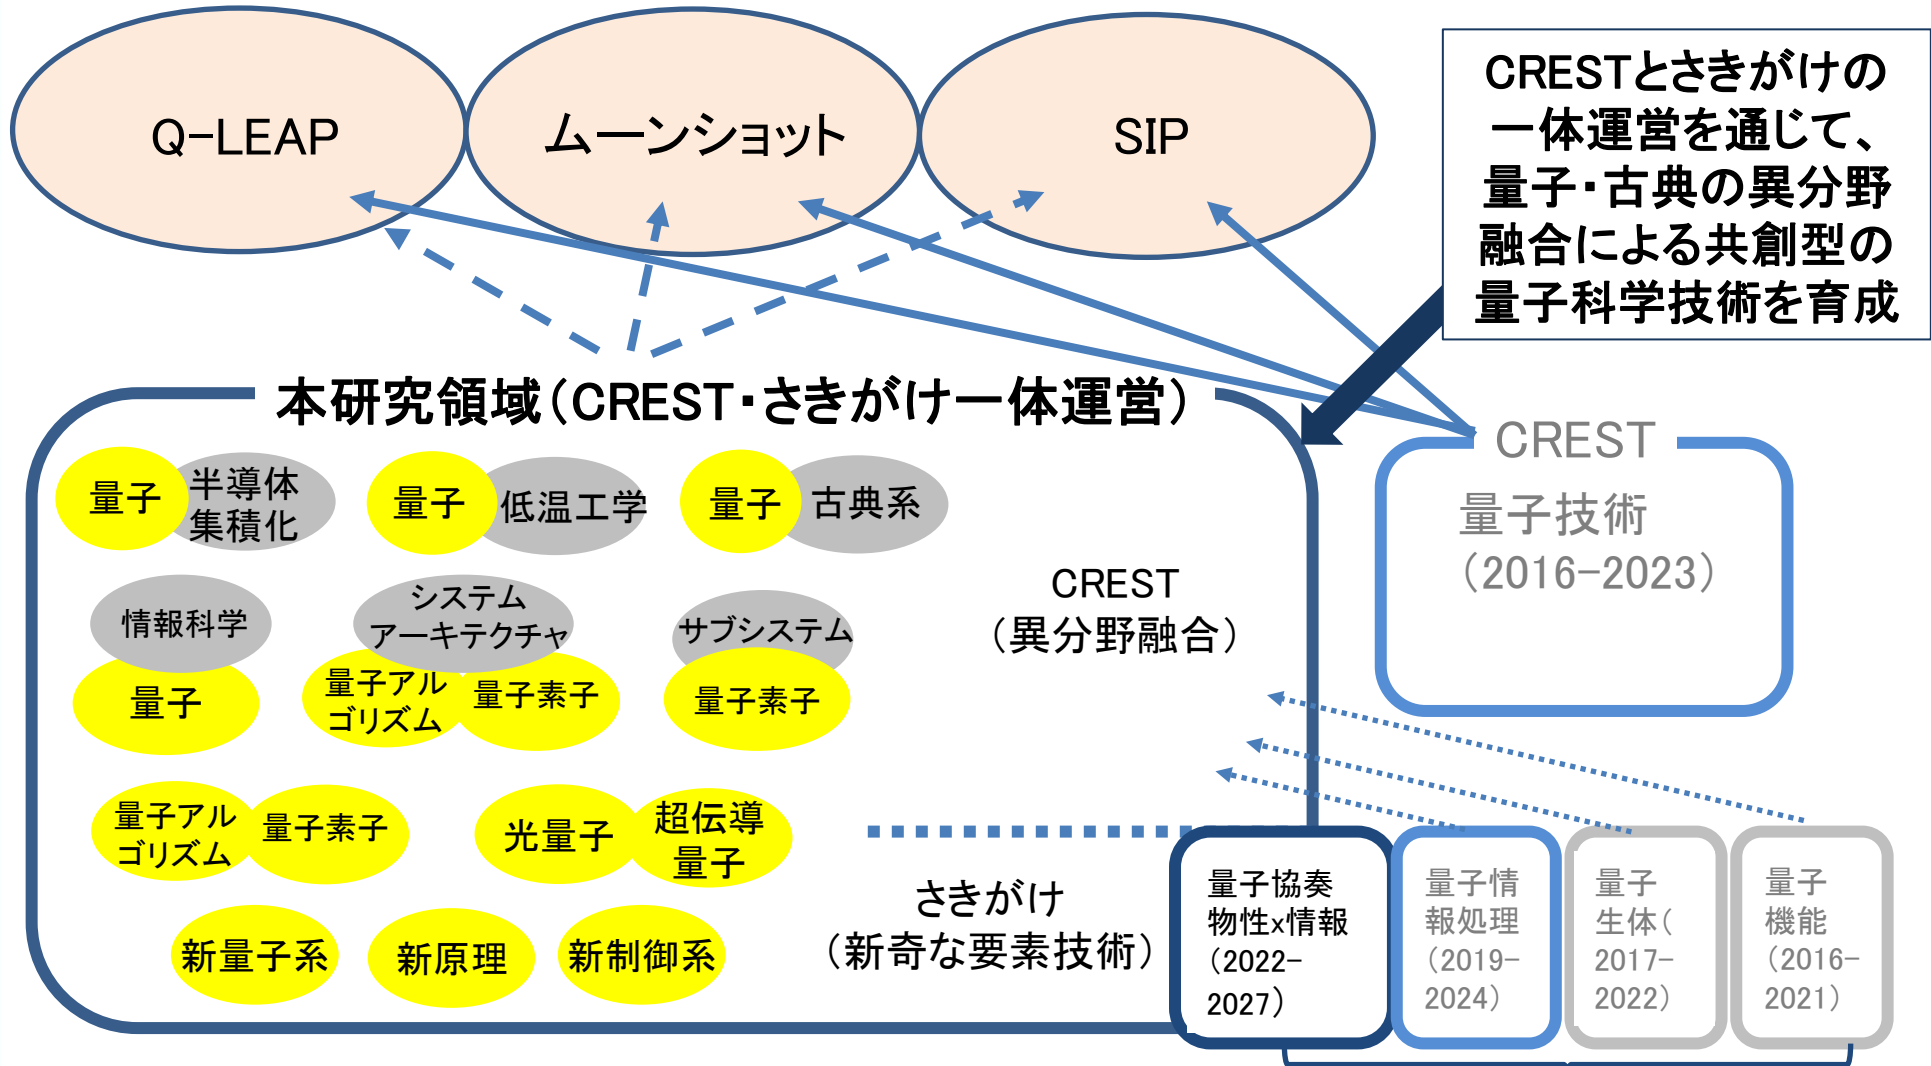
Q-LEAP

ムーンショット

SIP

CRESTとさきがけの一体運営を通じて、量子・古典の異分野融合による共創型の量子科学技術を育成

本研究領域（CREST・さきがけ一体運営）

量子 半導体集積化

量子 低温工学

量子 古典系

情報科学 量子

システムアーキテクチャ 量子アルゴリズム 量子素子

サブシステム 量子素子

CREST（異分野融合）

量子アルゴリズム 量子素子

光量子 超伝導量子

新量子系 新原理 新制御系

さきがけ（新奇な要素技術）

CREST 量子技術（2016–2023）

量子協奏物性x情報（2022–2027）

量子情報処理（2019–2024）

量子生体（2017–2022）

量子機能（2016–2021）